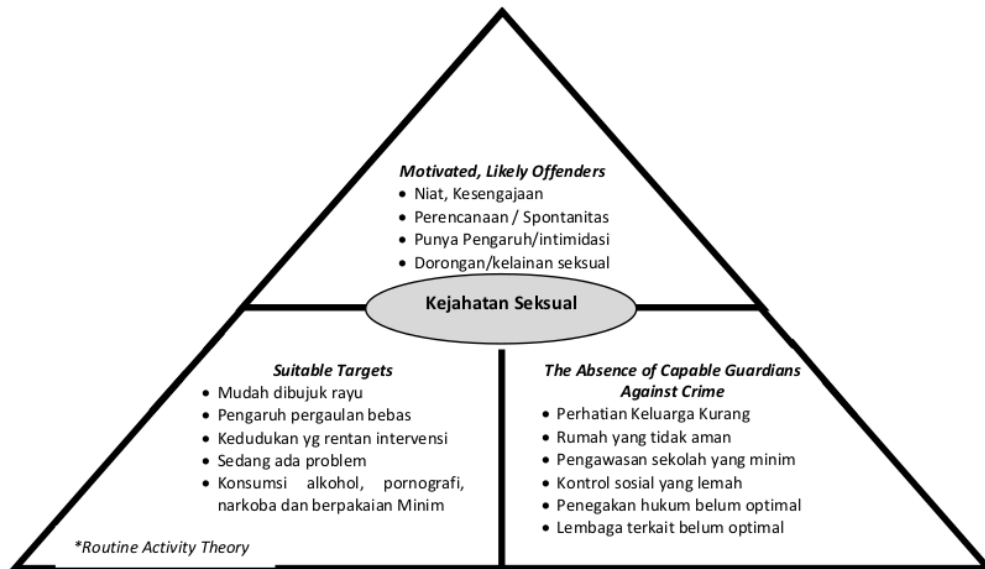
Motivated, Likely Offenders
• Niat, Kesengajaan
• Perencanaan / Spontanitas
• Punya Pengaruh/intimidasi
• Dorongan/kelainan seksual

Kejahatan Seksual

Suitable Targets
• Mudah dibujuk rayu
• Pengaruh pergaulan bebas
• Kedudukan yg rentan intervensi
• Sedang ada problem
• Konsumsi alkohol, pornografi, narkoba dan berpakaian Minim

The Absence of Capable Guardians Against Crime
• Perhatian Keluarga Kurang
• Rumah yang tidak aman
• Pengawasan sekolah yang minim
• Kontrol sosial yang lemah
• Penegakan hukum belum optimal
• Lembaga terkait belum optimal

*Routine Activity Theory